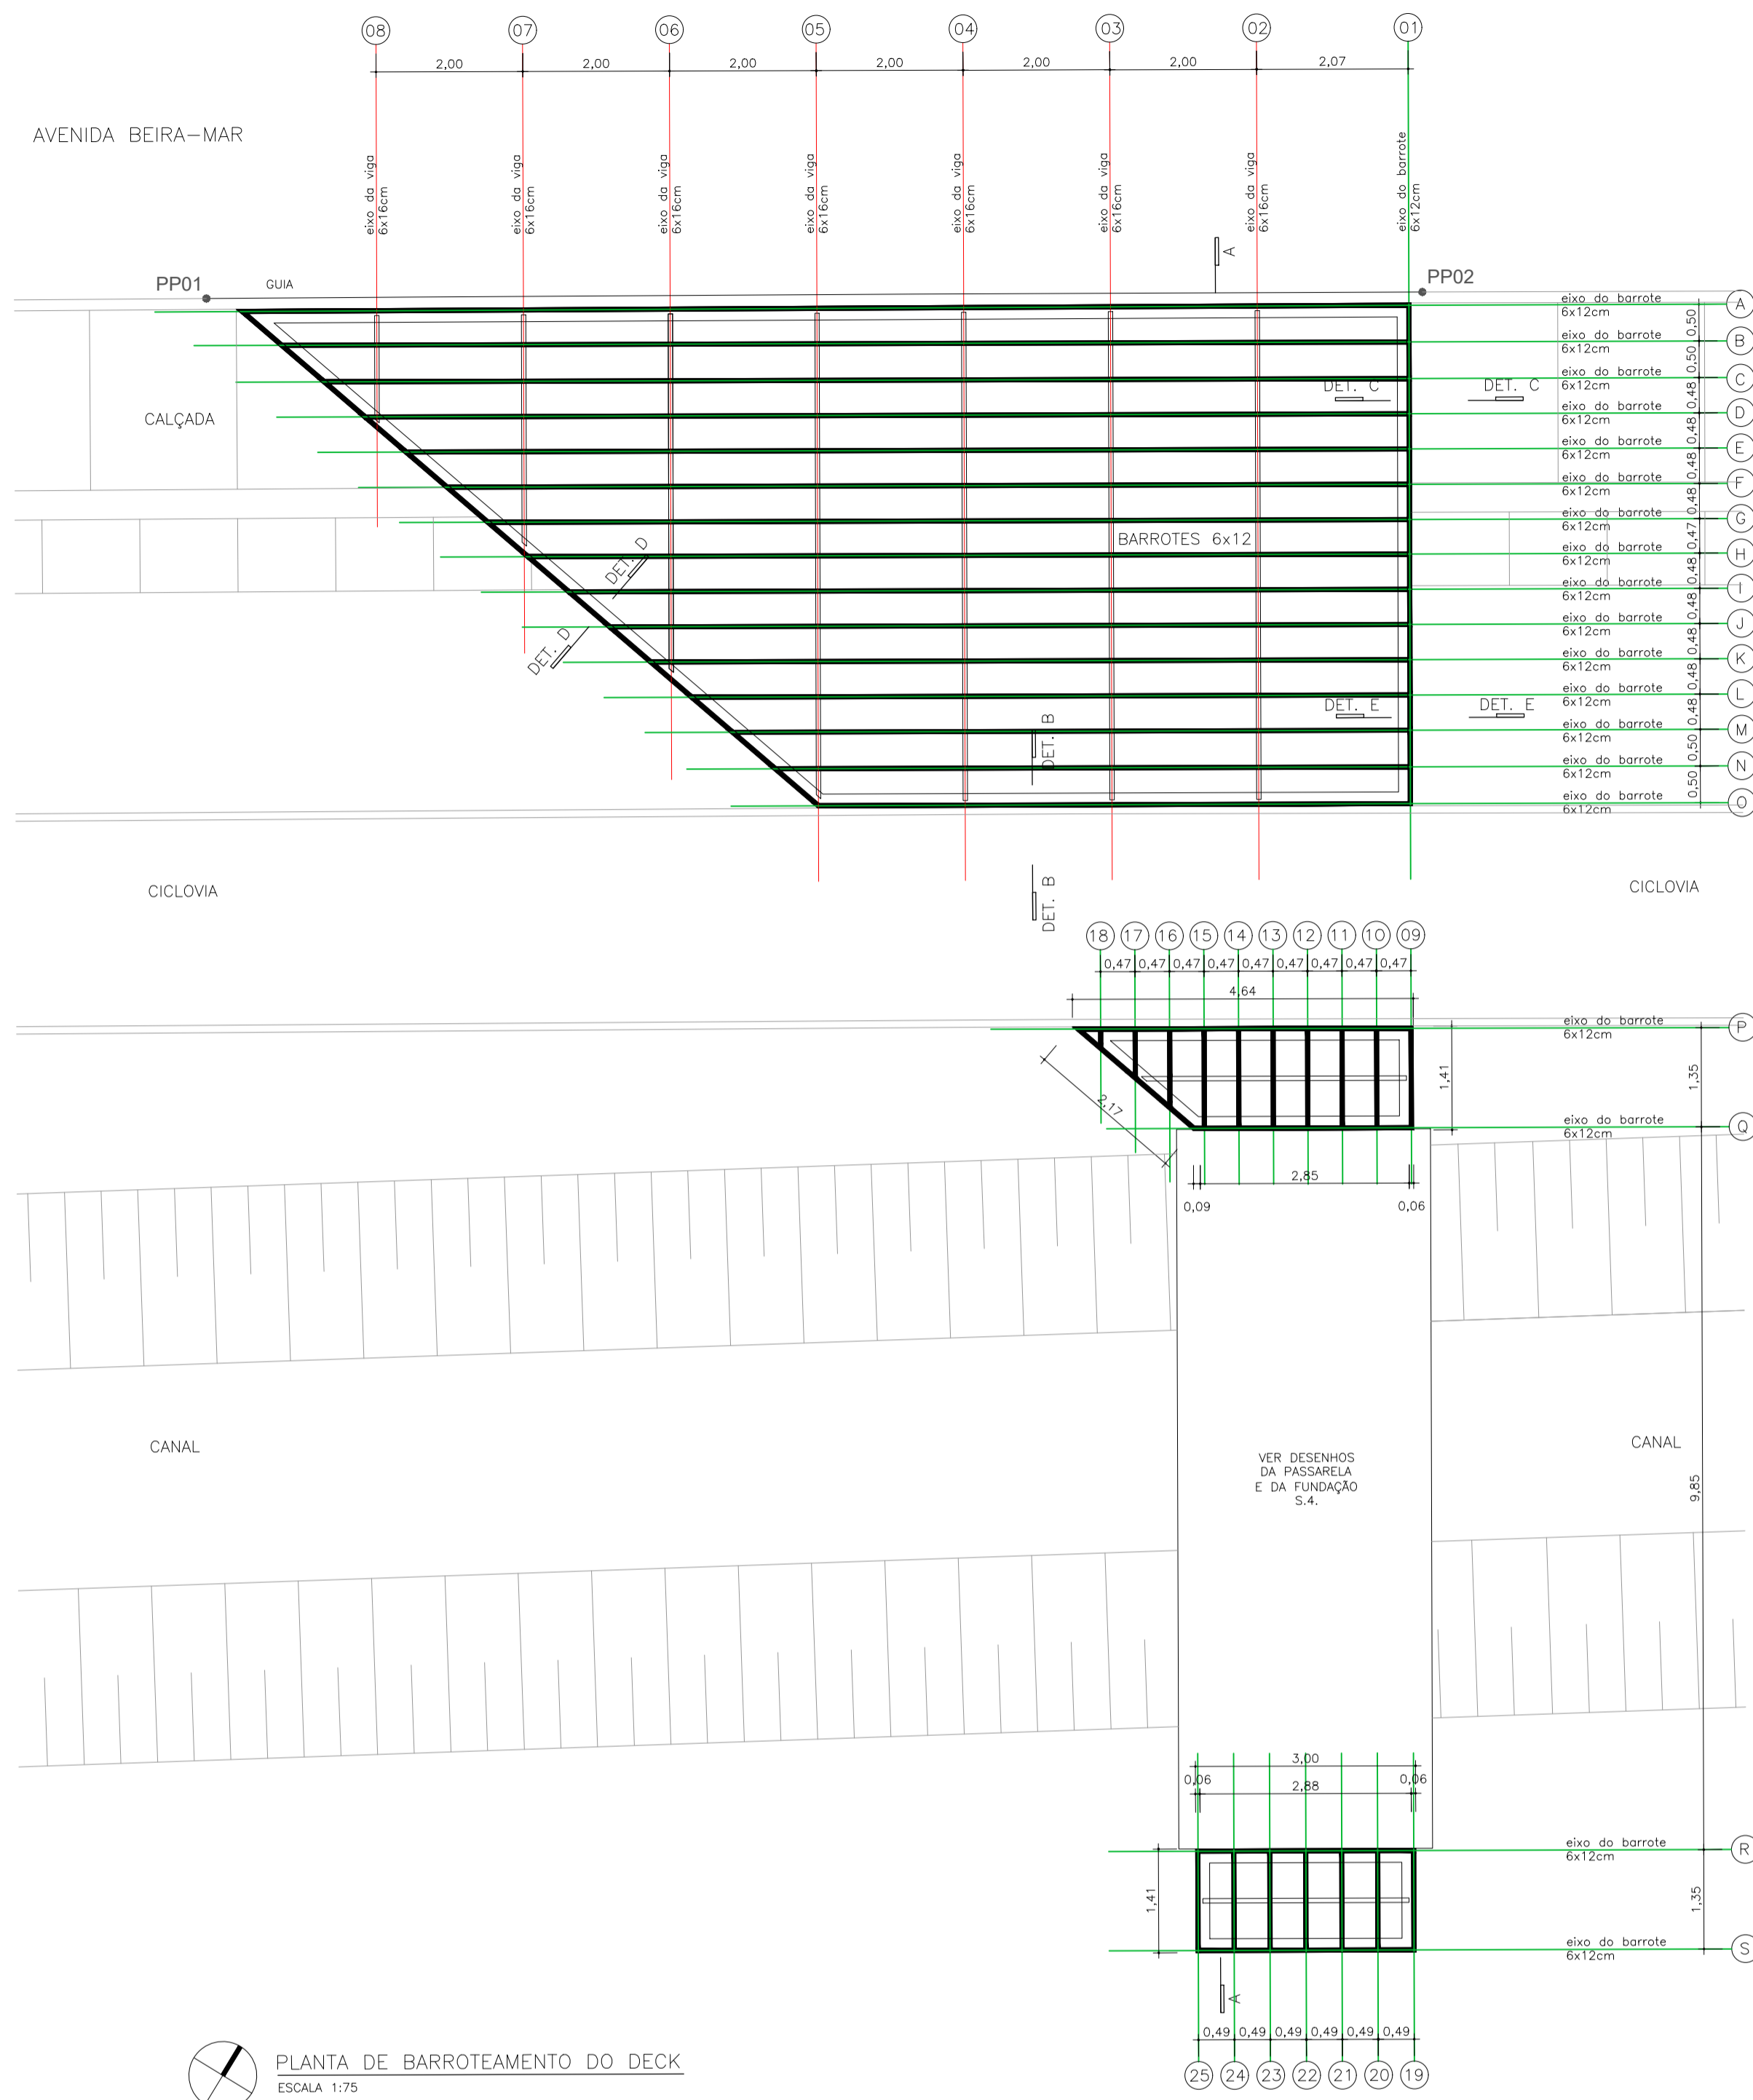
08 07 06 05 04 03 02 01

2,00 2,00 2,00 2,00 2,00 2,00 2,07

AVENIDA BEIRA–MAR

eixo da viga 6x16cm
eixo da viga 6x16cm
eixo da viga 6x16cm
eixo da viga 6x16cm
eixo da viga 6x16cm
eixo da viga 6x16cm
eixo da viga 6x16cm
eixo do barrote 6x12cm

A

PP01 GUIA

PP02

eixo do barrote 6x12cm A
eixo do barrote 6x12cm B
eixo do barrote 6x12cm C
eixo do barrote 6x12cm D
eixo do barrote 6x12cm E
eixo do barrote 6x12cm F
eixo do barrote 6x12cm G
eixo do barrote 6x12cm H
eixo do barrote 6x12cm I
eixo do barrote 6x12cm J
eixo do barrote 6x12cm K
eixo do barrote 6x12cm L
eixo do barrote 6x12cm M
eixo do barrote 6x12cm N
eixo do barrote 6x12cm O

0,50 0,50 0,50 0,48 0,48 0,48 0,48 0,47 0,48 0,48 0,48 0,48 0,48 0,50 0,50

CALÇADA

DET. C
DET. C

BARROTES 6x12

DET. D
DET. D

DET. E
DET. E

DET. B

CICLOVIA

DET. B

CICLOVIA

18 17 16 15 14 13 12 11 10 09

0,47 0,47 0,47 0,47 0,47 0,47 0,47 0,47 0,47

4,64

eixo do barrote 6x12cm P

1,41

1,35

2,17

eixo do barrote 6x12cm Q

2,85

0,09 0,06

CANAL

VER DESENHOS DA PASSARELA E DA FUNDAÇÃO S.4.

CANAL

9,85

3,00
0,06 0,06
2,88

eixo do barrote 6x12cm R

1,41

1,35

eixo do barrote 6x12cm S

A

0,49 0,49 0,49 0,49 0,49 0,49

25 24 23 22 21 20 19

PLANTA DE BARROTEAMENTO DO DECK
ESCALA 1:75